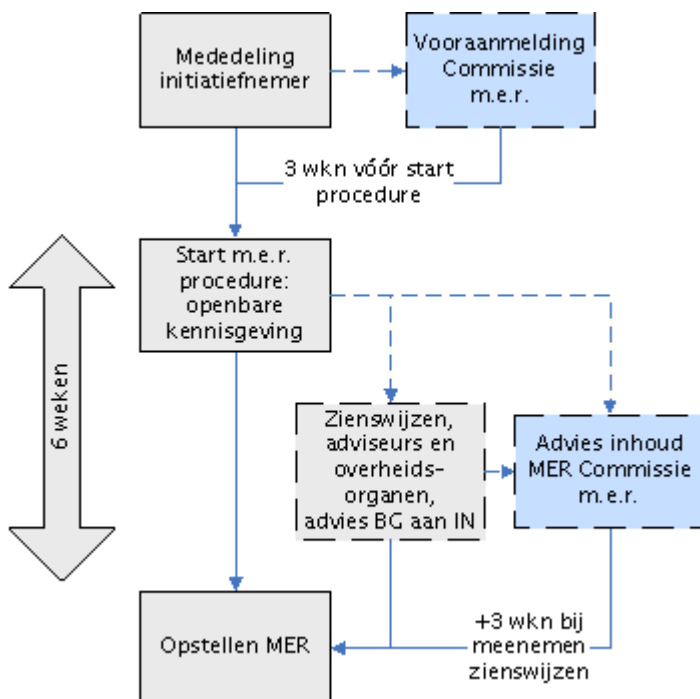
Mededeling initiatiefnemer

Vooraanmelding Commissie m.e.r.

3 wkn vóór start procedure

Start m.e.r. procedure: openbare kennisgeving

6 weken

Zienswijzen, adviseurs en overheids-organen, advies BG aan IN

Advies inhoud MER Commissie m.e.r.

Opstellen MER

+3 wkn bij meenemen zienswijzen